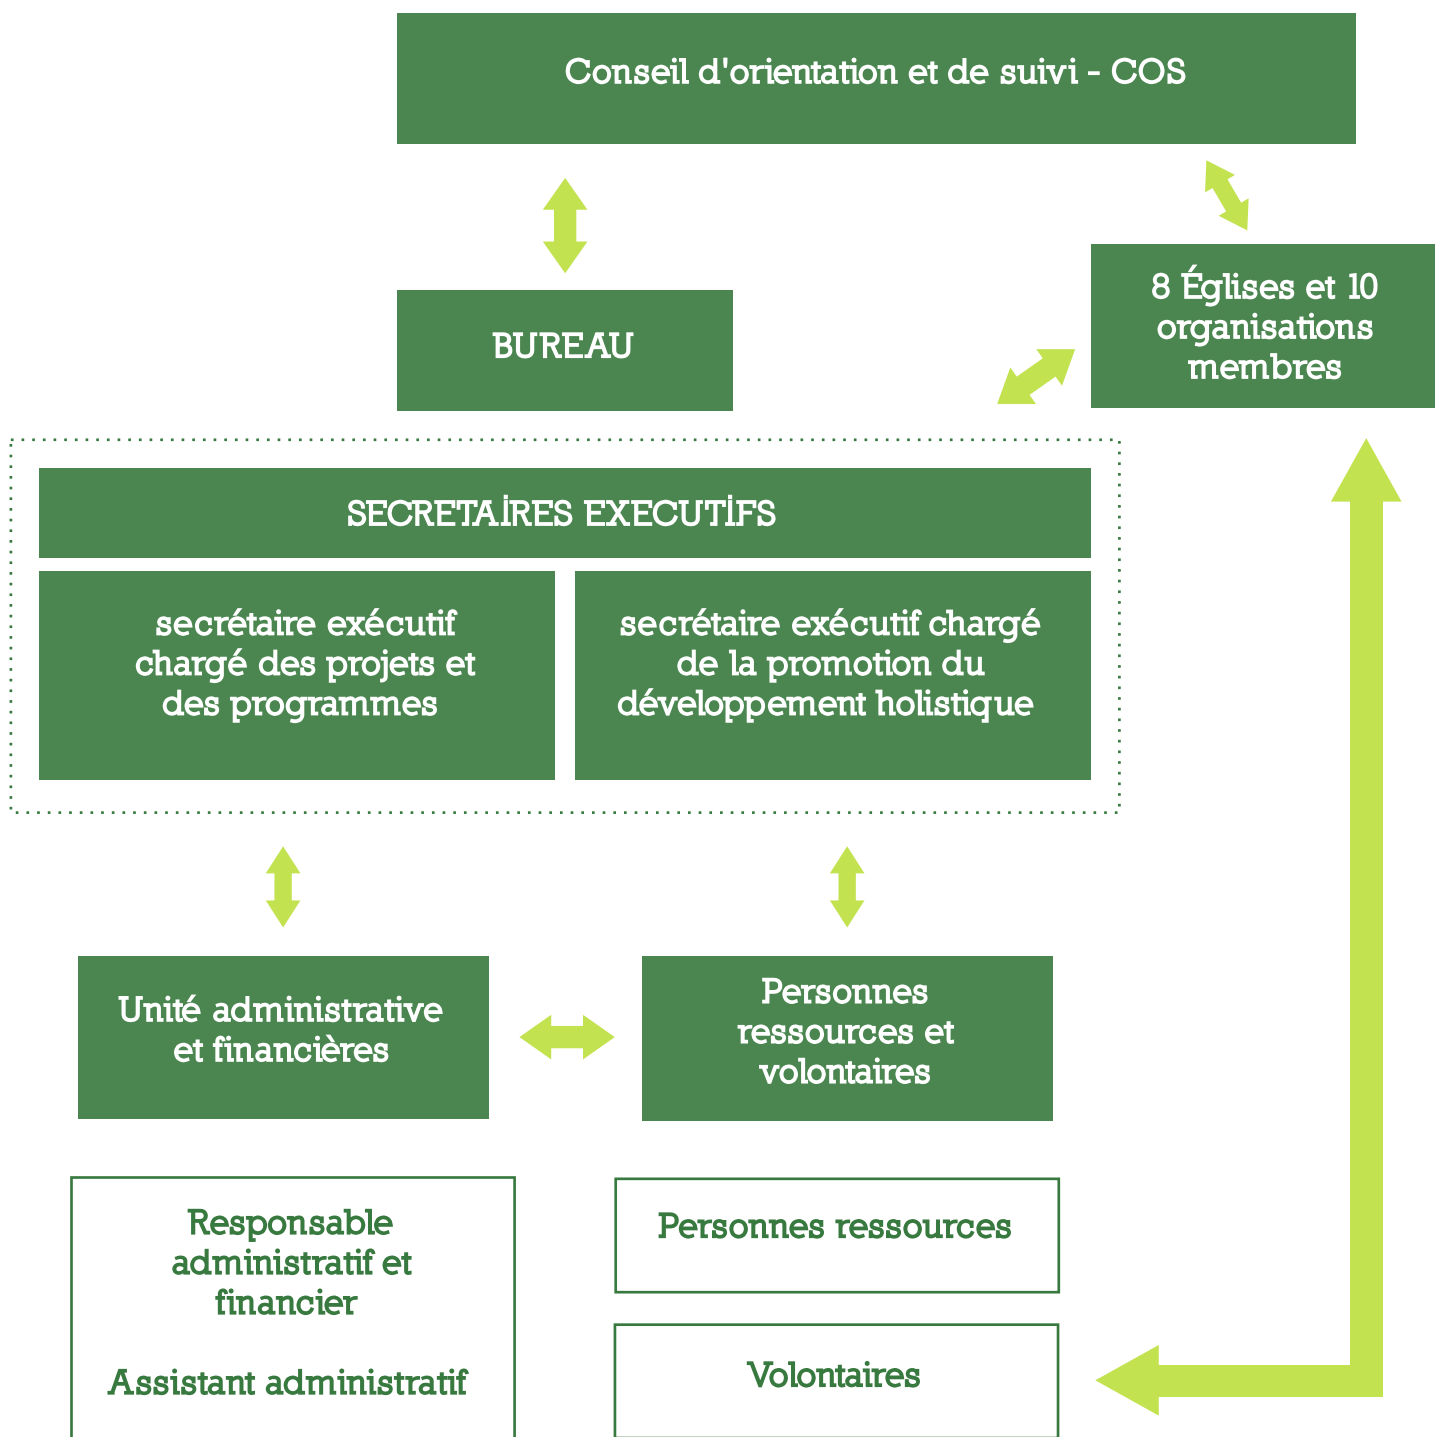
Conseil d'orientation et de suivi - COS

BUREAU

8 Églises et 10 organisations membres

SECRETAİRES EXECUTİFS

secrétaire exécutif chargé des projets et des programmes

secrétaire exécutif chargé de la promotion du développement holistique

Unité administrative et financières

Personnes ressources et volontaires

Responsable administratif et financier

Assistant administratif

Personnes ressources

Volontaires